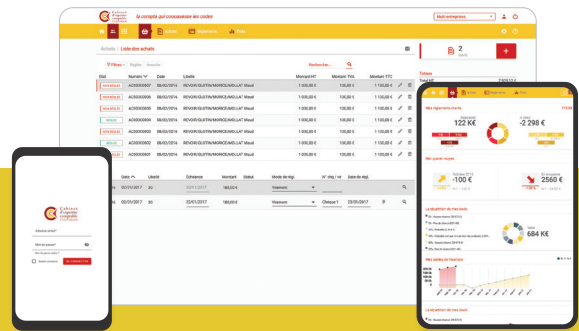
Cabinet d'expertise comptable

la compta qui connaissaie les codes

Multi entreprise

Achats

Règlements

Tiers

Achats | Liste des achats

Filtres | Régler | Annuler

Rechercher...

2

| Etat | Numéro | Date | Libellé | Montant HT | Montant TVA | Montant TTC |
|---|---|---|---|---|---|---|
| NON RÉGLÉ | AC00000007 | 08/02/2014 | REVOIR/GUSTIN/MORICE/MOLLAT Mauil | 1 000,00 € | 100,00 € | 1 100,00 € |
| NON RÉGLÉ | AC00000006 | 08/02/2014 | REVOIR/GUSTIN/MORICE/MOLLAT Mauil | 1 000,00 € | 100,00 € | 1 100,00 € |
| NON RÉGLÉ | AC00000005 | 08/02/2014 | REVOIR/GUSTIN/MORICE/MOLLAT Mauil | 1 000,00 € | 100,00 € | 1 100,00 € |
| RÉGLÉ | AC00000004 | 08/02/2014 | REVOIR/GUSTIN/MORICE/MOLLAT Mauil | 1 000,00 € | 100,00 € | 1 100,00 € |
| NON RÉGLÉ | AC00000003 | 08/02/2014 | REVOIR/GUSTIN/MORICE/MOLLAT Mauil | 1 000,00 € | 100,00 € | 1 100,00 € |
| RÉGLÉ | AC00000002 | 08/02/2014 | REVOIR/GUSTIN/MORICE/MOLLAT Mauil | 1 000,00 € | 100,00 € | 1 100,00 € |
| NON RÉGLÉ | AC00000001 | 08/02/2014 | REVOIR/GUSTIN/MORICE/MOLLAT Mauil | 1 000,00 € | 100,00 € | 1 100,00 € |

| Date | Libellé | Échéance | Montant | Statut | Mode de règl. | N° chq / vir | Date de règl. |
|---|---|---|---|---|---|---|---|
| 01/01/2017 | 30 | 22/01/2017 | 180,00 € | | Virement | | |
| 01/01/2017 | 30 | 22/01/2017 | 180,00 € | | Virement | Chèque 1 | 23/05/2017 |

Totaux

Total HT

Adresse email

Mot de passe

Rester connecté

SE CONNECTER

Mes tigeresses clients

122 K€

-2 298 €

Mon plan mes

-100 €

2560 €

La répartition de mes achats

684 K€

Mon détail de trésorerie

La répartition de mes achats